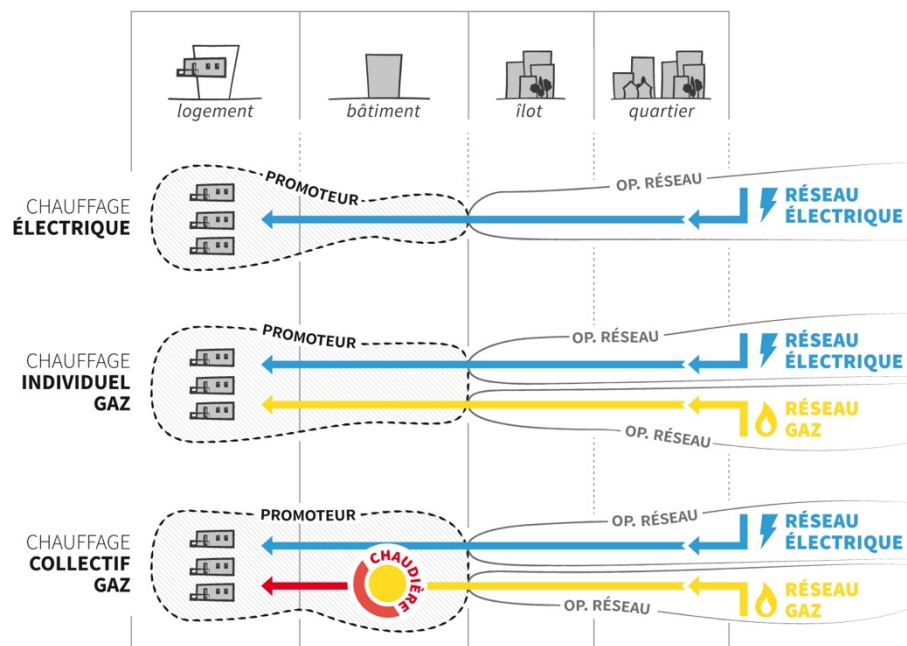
logement
bâtiment
îlot
quartier

CHAUFFAGE
ÉLECTRIQUE
PROMOTEUR
OP. RÉSEAU
RÉSEAU
ÉLECTRIQUE

CHAUFFAGE
INDIVIDUEL
GAZ
PROMOTEUR
OP. RÉSEAU
RÉSEAU
ÉLECTRIQUE
RÉSEAU
GAZ
OP. RÉSEAU

CHAUFFAGE
COLLECTIF
GAZ
PROMOTEUR
CHAUDIÈRE
OP. RÉSEAU
RÉSEAU
ÉLECTRIQUE
RÉSEAU
GAZ
OP. RÉSEAU